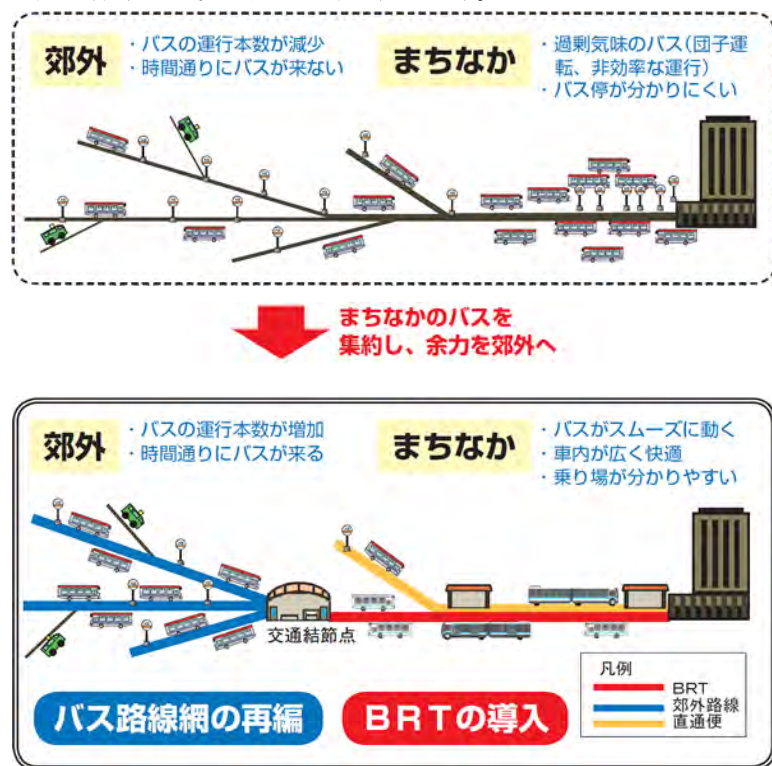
郊外
・バスの運行本数が減少
・時間通りにバスが来ない

まちなか
・過剰気味のバス（団子運転、非効率な運行）
・バス停が分かりにくい

まちなかのバスを集約し、余力を郊外へ

郊外
・バスの運行本数が増加
・時間通りにバスが来る

まちなか
・バスがスムーズに動く
・車内が広く快適
・乗り場が分かりやすい

交通結節点

凡例
BRT
郊外路線
直通便

バス路線網の再編

ＢＲＴの導入